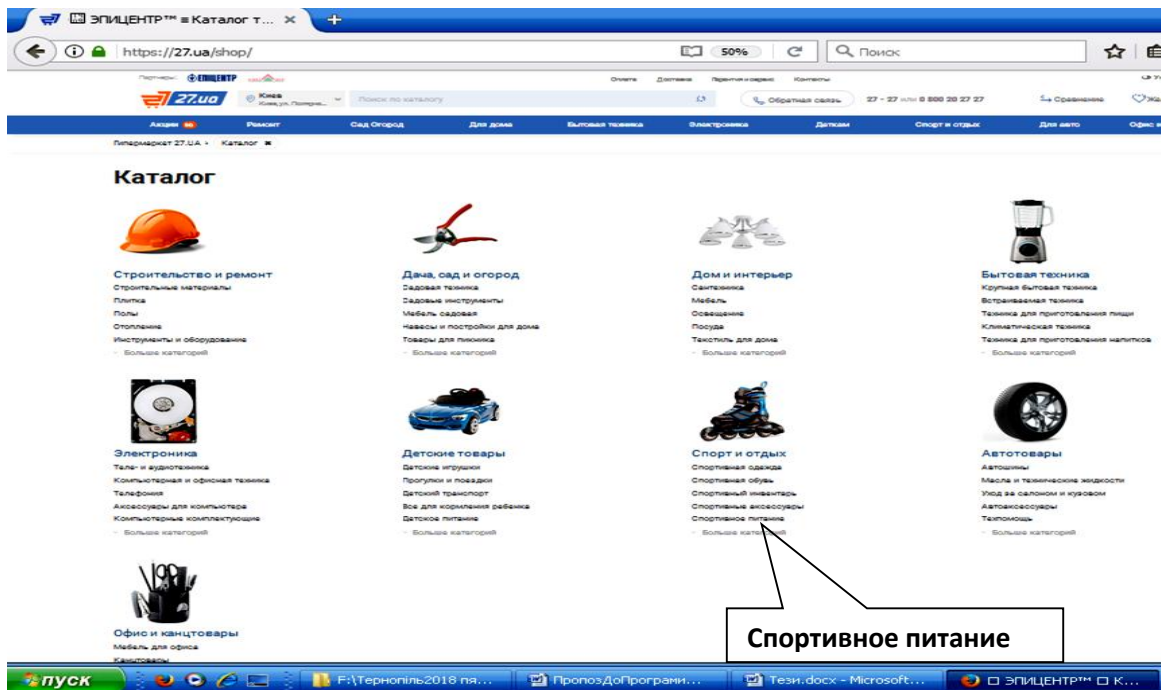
ЭПИЦЕНТР™ ≡ Каталог т... ×

https://27.ua/shop/ 50% Поиск

Партнеры: ЭПИЦЕНТР

Оплата Доставка Гарантия и сервис Контакты

27.ua Киев Поиск по каталогу Обратная связь 27 - 27 или 0 800 20 27 27 Сравнение

Акции Ремонт Сад Огород Для дома Бытовая техника Электроника Деткам Спорт и отдых Для авто

Гипермаркет 27.UA › Каталог

Каталог

Строительство и ремонт
Строительные материалы
Плитка
Полы
Отопление
Инструменты и оборудование
Больше категорий

Дача, сад и огород
Садовая техника
Садовые инструменты
Мебель садовая
Навесы и постройки для дома
Товары для пикника
Больше категорий

Дом и интерьер
Сантехника
Мебель
Освещение
Посуда
Текстиль для дома
Больше категорий

Бытовая техника
Крупная бытовая техника
Встраиваемая техника
Техника для приготовления пищи
Климатическая техника
Техника для приготовления напитков
Больше категорий

Электроника
Теле- и аудиотехника
Компьютерная и офисная техника
Телефония
Аксессуары для компьютера
Компьютерные комплектующие
Больше категорий

Детские товары
Детские игрушки
Прогулки и поездки
Детский транспорт
Все для кормления ребенка
Детское питание
Больше категорий

Спорт и отдых
Спортивная одежда
Спортивная обувь
Спортивный инвентарь
Спортивные аксессуары
Спортивное питание
Больше категорий

Автотовары
Автошины
Масла и технические жидкости
Уход за салоном и кузовом
Автоаксессуары
Техпомощь
Больше категорий

Офис и канцтовары
Мебель для офиса
Канцтовары

Спортивное питание

пуск F:\Тернопіль2018 пя... ПропозДоПрограми... Тези.docx - Microsoft... ЭПИЦЕНТР™ К...